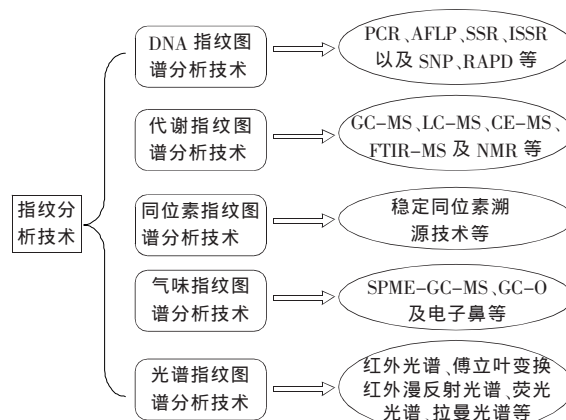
指纹分析技术

DNA 指纹图谱分析技术

PCR、AFLP、SSR、ISSR 以及 SNP、RAPD 等

代谢指纹图谱分析技术

GC-MS、LC-MS、CE-MS、FTIR-MS 及 NMR 等

同位素指纹图谱分析技术

稳定同位素溯源技术等

气味指纹图谱分析技术

SPME-GC-MS、GC-O 及电子鼻等

光谱指纹图谱分析技术

红外光谱、傅立叶变换红外漫反射光谱、荧光光谱、拉曼光谱等